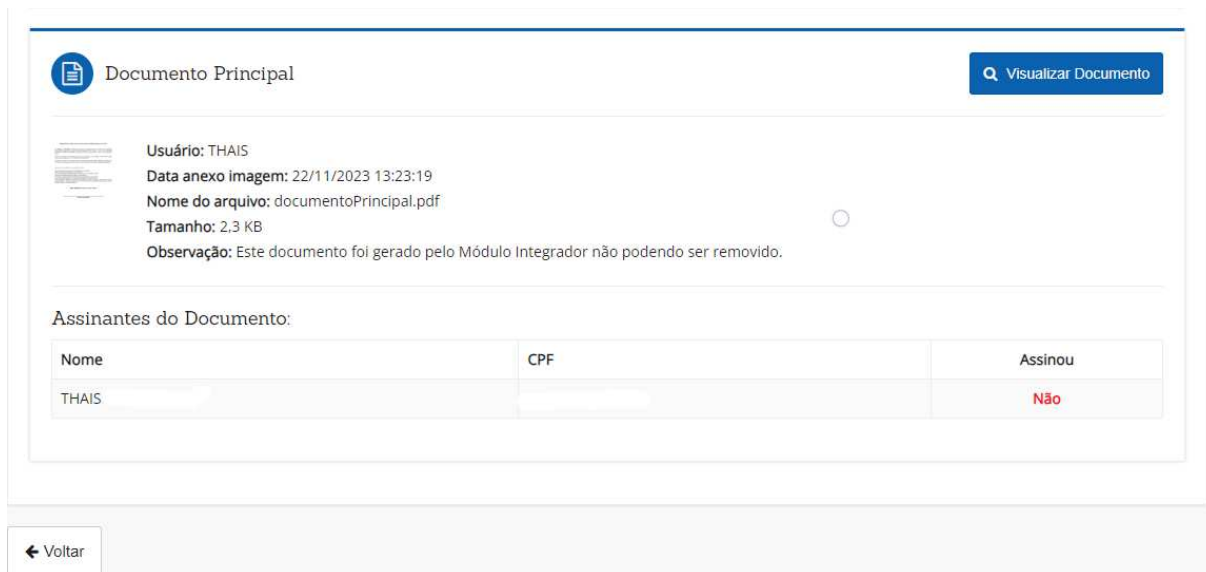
Documento Principal

Visualizar Documento

Usuário: THAIS
Data anexo imagem: 22/11/2023 13:23:19
Nome do arquivo: documentoPrincipal.pdf
Tamanho: 2,3 KB
Observação: Este documento foi gerado pelo Módulo Integrador não podendo ser removido.

Assinantes do Documento:

| Nome | CPF | Assinou |
|---|---|---|
| THAIS | | Não |

← Voltar